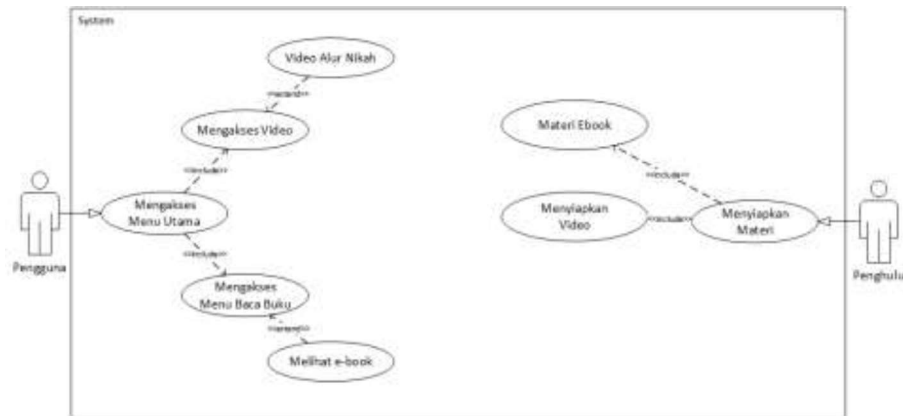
System

Video Alur Nikah

<<extend>>

Mengakses Video

<<include>>

Mengakses Menu Utama

<<include>>

Mengakses Menu Baca Buku

<<extend>>

Melihat e-book

Pengguna

Materi Ebook

<<include>>

Menyiapkan Video

<<include>>

Menyiapkan Materi

Penghulu